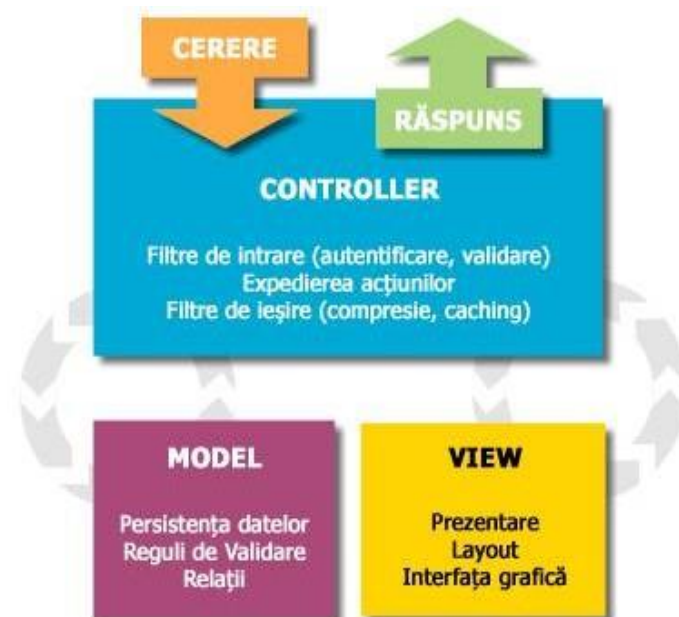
CERERE

RĂSPUNS

CONTROLLER

Filtre de intrare (autentificare, validare)
Expedierea acțiunilor
Filtre de ieșire (compresie, caching)

MODEL

Persistența datelor
Reguli de Validare
Relații

VIEW

Prezentare
Layout
Interfața grafică